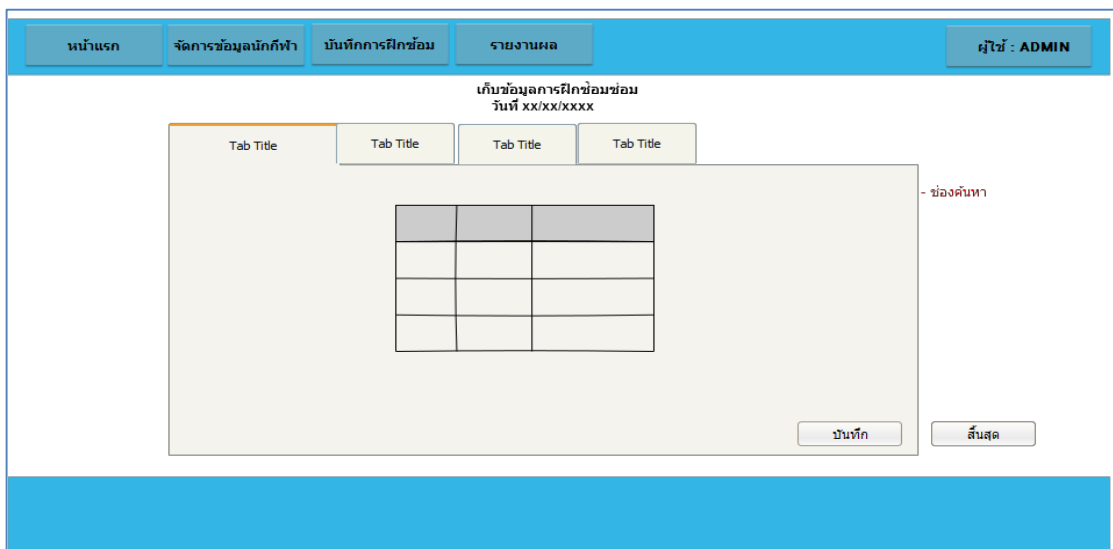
หน้าแรก
จัดการข้อมูลนักกีฬา
บันทึกการฝึกซ้อม
รายงานผล
ผู้ใช้ : ADMIN

เก็บข้อมูลการฝึกซ้อมซ่อม
วันที่ xx/xx/xxxx

Tab Title
Tab Title
Tab Title
Tab Title

- ช่องค้นหา

|  |  |  |
|---|---|---|
|  |  |  |
|  |  |  |
|  |  |  |

บันทึก
สิ้นสุด